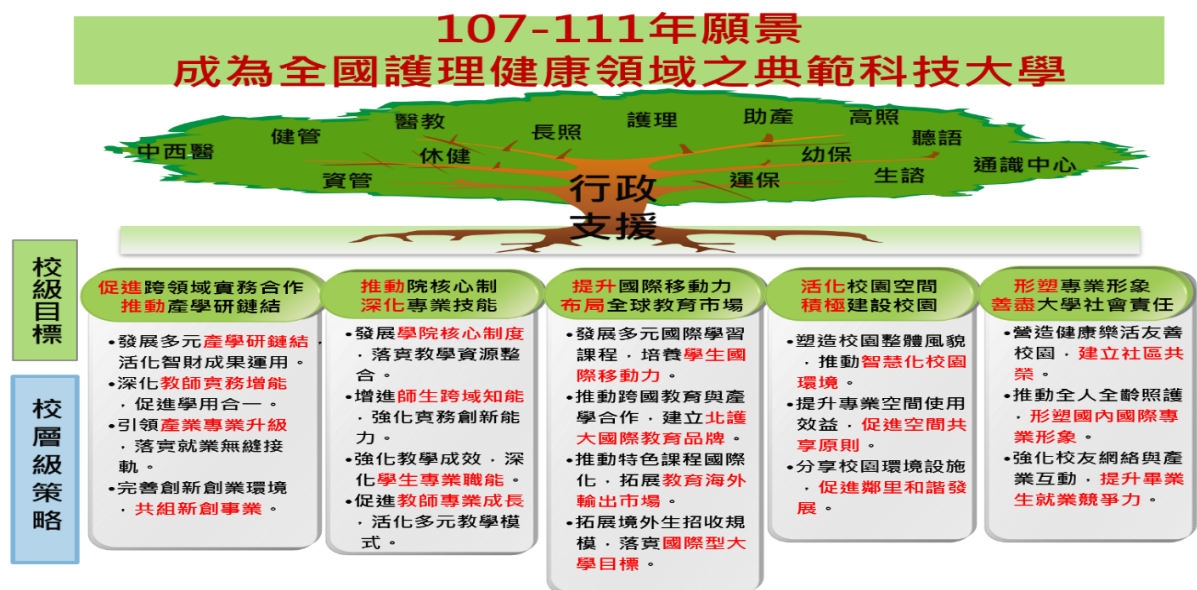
107-111年願景
成為全國護理健康領域之典範科技大學

中西醫 健管 醫教 休健 資管 長照 護理 助產 高照 聽語 幼保 運保 生諮 通識中心

行政支援

校級目標

校層級策略

促進跨領域實務合作
推動產學研鏈結

• 發展多元產學研鏈結，活化智財成果運用。
• 深化教師實務增能，促進學用合一。
• 引領產業專業升級，落實就業無縫接軌。
• 完善創新創業環境，共組新創事業。

推動院核心制
深化專業技能

• 發展學院核心制度，落實教學資源整合。
• 增進師生跨域知能，強化實務創新能力。
• 強化教學成效，深化學生專業職能。
• 促進教師專業成長，活化多元教學模式。

提升國際移動力
布局全球教育市場

• 發展多元國際學習課程，培養學生國際移動力。
• 推動跨國教育與產學合作，建立北護大國際教育品牌。
• 推動特色課程國際化，拓展教育海外輸出市場。
• 拓展境外生招收規模，落實國際型大學目標。

活化校園空間
積極建設校園

• 塑造校園整體風貌，推動智慧化校園環境。
• 提升專業空間使用效益，促進空間共享原則。
• 分享校園環境設施，促進鄰里和諧發展。

形塑專業形象
善盡大學社會責任

• 營造健康樂活友善校園，建立社區共榮。
• 推動全人全齡照護，形塑國內國際專業形象。
• 強化校友網絡與產業互動，提升畢業生就業競爭力。